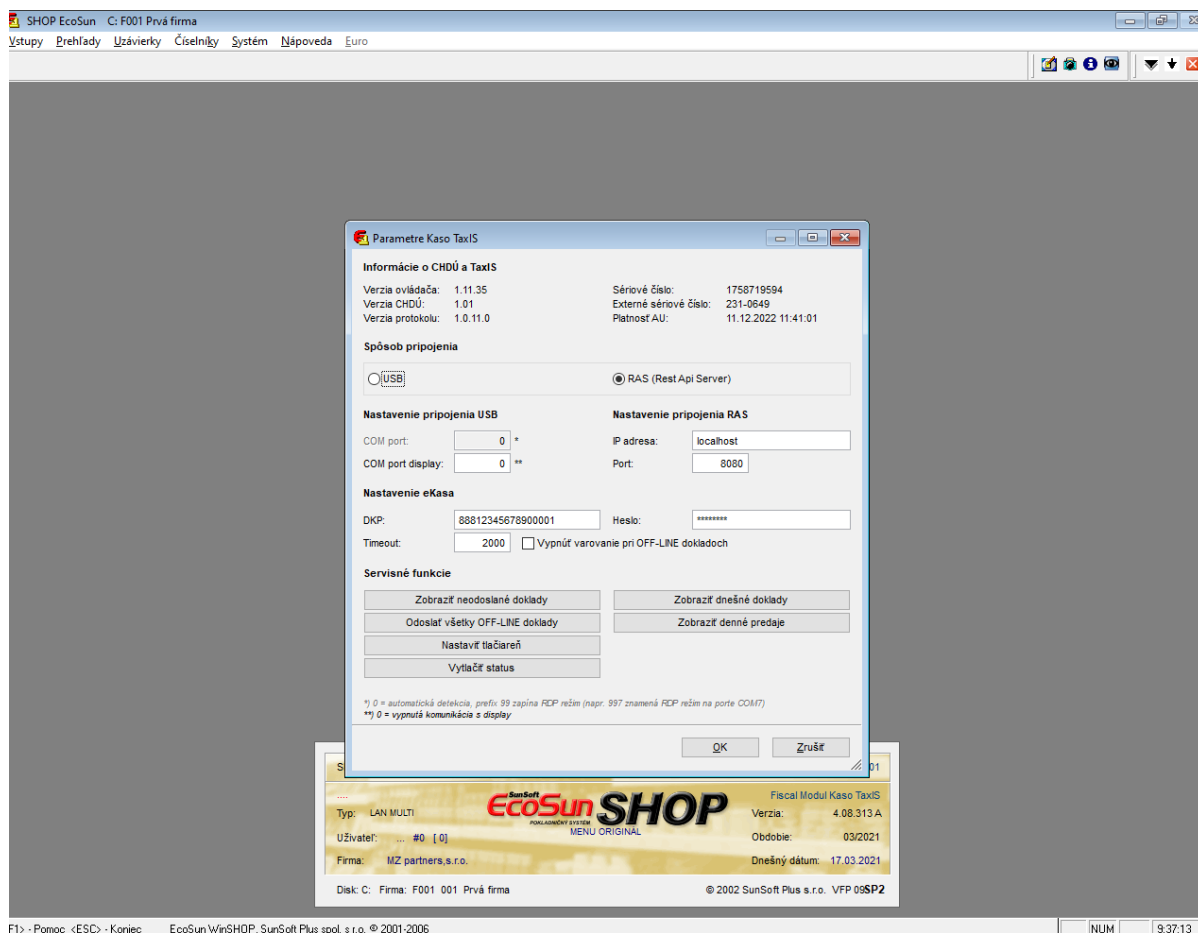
SHOP EcoSun C: F001 Prvá firma

Vstupy Prehľady Uzávierky Číselníky Systém Nápoveda Euro

Parametre Kaso TaxIS

Informácie o CHDÚ a TaxIS

Verzia ovládača: 1.11.35
Verzia CHDÚ: 1.01
Verzia protokolu: 1.0.11.0

Sériové číslo: 1758719594
Externé sériové číslo: 231-0649
Platnosť AU: 11.12.2022 11:41:01

Spôsob pripojenia

USB

RAS (Rest Api Server)

Nastavenie pripojenia USB

COM port: 0 *
COM port display: 0 **

Nastavenie pripojenia RAS

IP adresa: localhost
Port: 8080

Nastavenie eKasa

DKP: 88812345678900001
Heslo: ********
Timeout: 2000
Vypnúť varovanie pri OFF-LINE dokladoch

Servisné funkcie

Zobraziť neodoslané doklady
Zobraziť dnešné doklady
Odoslať všetky OFF-LINE doklady
Zobraziť denné predaje
Nastaviť tlačiareň
Vytlačiť status

*) 0 = automatická detekcia, prefix 99 zapína RDP režim (napr. 997 znamená RDP režim na porte COM7)
**) 0 = vypnutá komunikácia s display

OK
Zrušiť

S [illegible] 01

SunSoft EcoSun SHOP
POKLADNIČNÝ SYSTÉM
MENU ORIGINAL

Typ: LAN MULTI
Užívateľ: ... #0 [.0]
Firma: MZ partners,s.r.o.

Fiscal Modul Kaso TaxIS
Verzia: 4.08.313 A
Obdobie: 03/2021
Dnešný dátum: 17.03.2021

Disk: C: Firma: F001 001 Prvá firma

© 2002 SunSoft Plus s.r.o. VFP 09SP2

F1> - Pomoc <ESC> - Koniec EcoSun WinSHOP, SunSoft Plus spol. s r.o. © 2001-2006

NUM

9:37:13